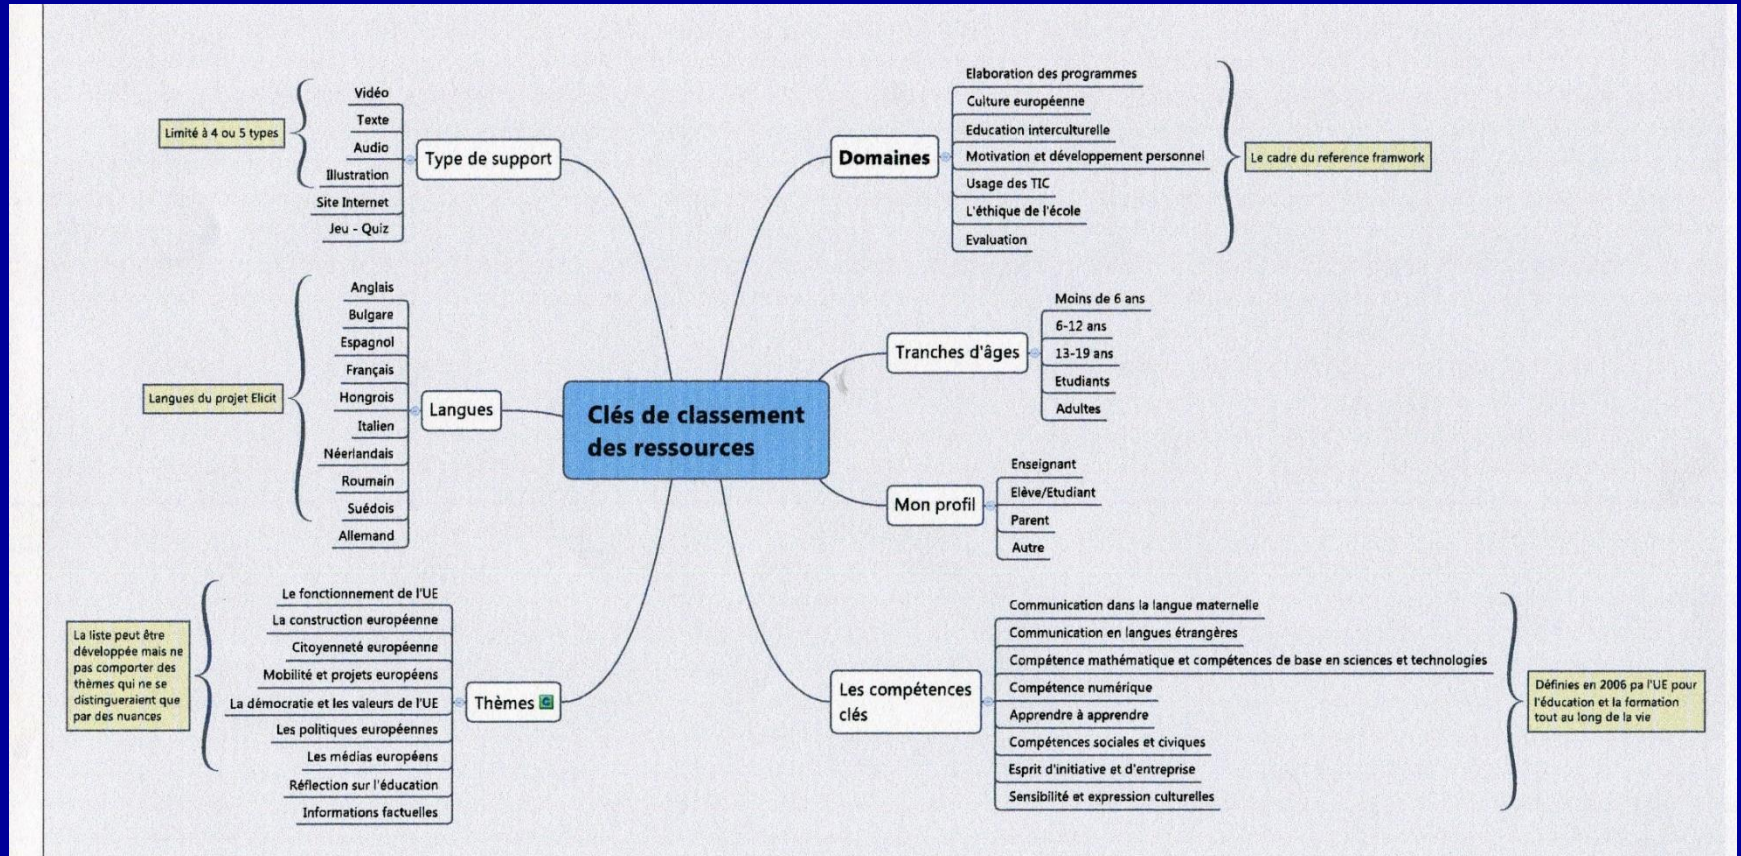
Clés de classement des ressources

Type de support
Vidéo
Texte
Audio
Illustration
Site Internet
Jeu - Quiz
Limité à 4 ou 5 types

Langues
Anglais
Bulgare
Espagnol
Français
Hongrois
Italien
Néerlandais
Roumain
Suédois
Allemand
Langues du projet Elicit

Thèmes
Le fonctionnement de l'UE
La construction européenne
Citoyenneté européenne
Mobilité et projets européens
La démocratie et les valeurs de l'UE
Les politiques européennes
Les médias européens
Réflection sur l'éducation
Informations factuelles
La liste peut être développée mais ne pas comporter des thèmes qui ne se distingueraient que par des nuances

Domaines
Elaboration des programmes
Culture européenne
Education interculturelle
Motivation et développement personnel
Usage des TIC
L'éthique de l'école
Evaluation
Le cadre du reference framwork

Tranches d'âges
Moins de 6 ans
6-12 ans
13-19 ans
Etudiants
Adultes

Mon profil
Enseignant
Elève/Etudiant
Parent
Autre

Les compétences clés
Communication dans la langue maternelle
Communication en langues étrangères
Compétence mathématique et compétences de base en sciences et technologies
Compétence numérique
Apprendre à apprendre
Compétences sociales et civiques
Esprit d'initiative et d'entreprise
Sensibilité et expression culturelles
Définies en 2006 pa l'UE pour l'éducation et la formation tout au long de la vie